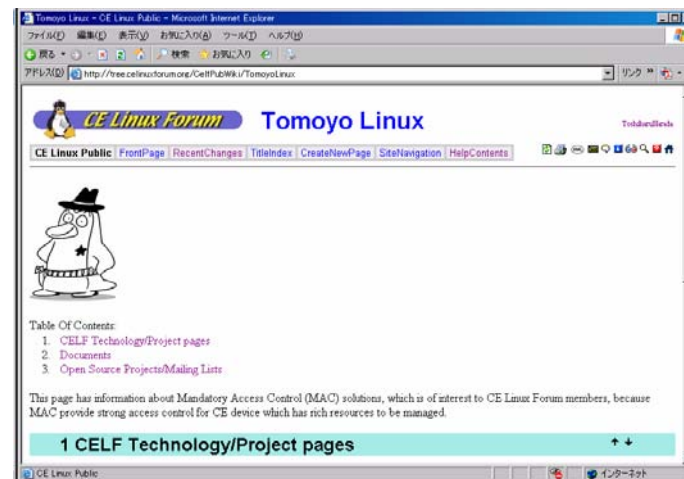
Tomoyo Linux - CE Linux Public - Microsoft Internet Explorer

ファイル(F) 編集(E) 表示(V) お気に入り(A) ツール(T) ヘルプ(H)

戻る 検索 お気に入り

アドレス(D) http://tree.celinuxforum.org/CelfPubWiki/TomoyoLinux

リンク

CE Linux Forum Tomoyo Linux

ToshiharuHarada

CE Linux Public | FrontPage | RecentChanges | TitleIndex | CreateNewPage | SiteNavigation | HelpContents

Table Of Contents:
1. CELF Technology/Project pages
2. Documents
3. Open Source Projects/Mailing Lists

This page has information about Mandatory Access Control (MAC) solutions, which is of interest to CE Linux Forum members, because MAC provide strong access control for CE device which has rich resources to be managed.

1 CELF Technology/Project pages

CE Linux Public

インターネット